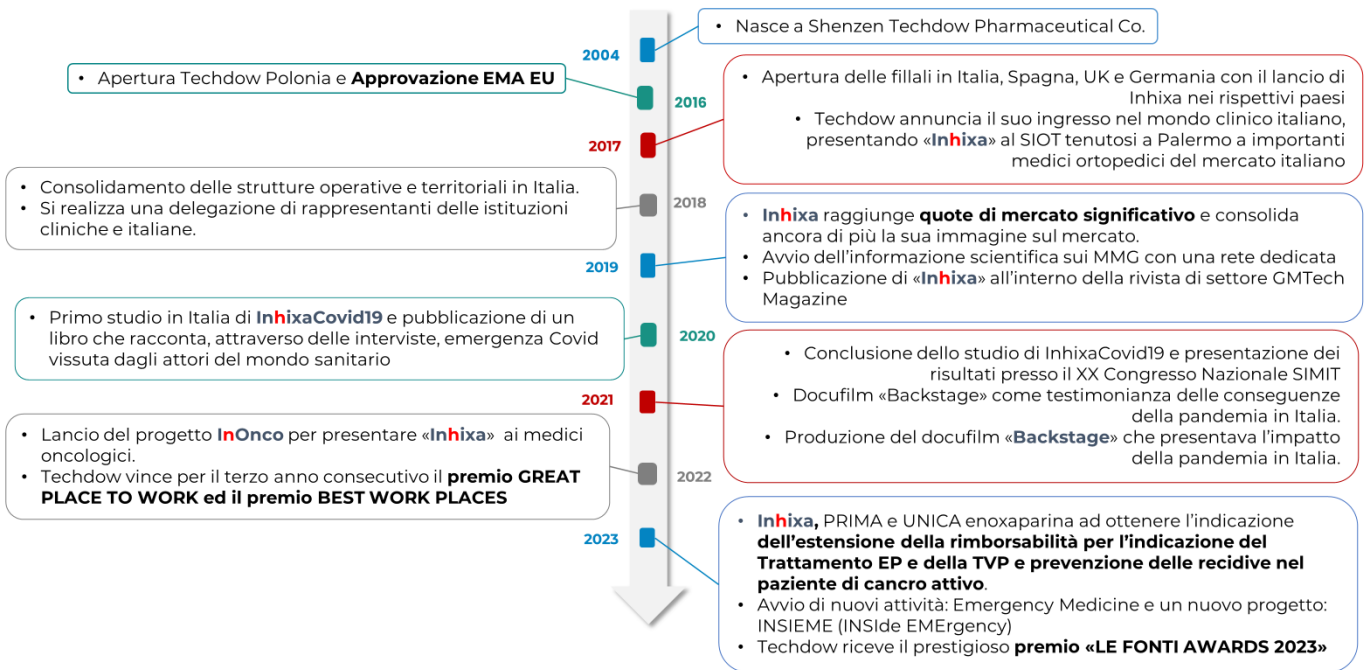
2004

• Nasce a Shenzen Techdow Pharmaceutical Co.

• Apertura Techdow Polonia e **Approvazione EMA EU**

2016

• Apertura delle fillali in Italia, Spagna, UK e Germania con il lancio di Inhixa nei rispettivi paesi
• Techdow annuncia il suo ingresso nel mondo clinico italiano, presentando «Inhixa» al SIOT tenutosi a Palermo a importanti medici ortopedici del mercato italiano

2017

• Consolidamento delle strutture operative e territoriali in Italia.
• Si realizza una delegazione di rappresentanti delle istituzioni cliniche e italiane.

2018

• Inhixa raggiunge **quote di mercato significativo** e consolida ancora di più la sua immagine sul mercato.
• Avvio dell'informazione scientifica sui MMG con una rete dedicata
• Pubblicazione di «Inhixa» all'interno della rivista di settore GMTech Magazine

2019

• Primo studio in Italia di InhixaCovid19 e pubblicazione di un libro che racconta, attraverso delle interviste, emergenza Covid vissuta dagli attori del mondo sanitario

2020

• Conclusione dello studio di InhixaCovid19 e presentazione dei risultati presso il XX Congresso Nazionale SIMIT
• Docufilm «Backstage» come testimonianza delle conseguenze della pandemia in Italia.
• Produzione del docufilm «Backstage» che presentava l'impatto della pandemia in Italia.

2021

• Lancio del progetto InOnco per presentare «Inhixa» ai medici oncologici.
• Techdow vince per il terzo anno consecutivo il **premio GREAT PLACE TO WORK ed il premio BEST WORK PLACES**

2022

2023

• Inhixa**,** PRIMA e UNICA enoxaparina ad ottenere l'indicazione **dell'estensione della rimborsabilità per l'indicazione del Trattamento EP e della TVP e prevenzione delle recidive nel paziente di cancro attivo**.
• Avvio di nuovi attività: Emergency Medicine e un nuovo progetto: INSIEME (INSIde EMErgency)
• Techdow riceve il prestigioso **premio «LE FONTI AWARDS 2023»**